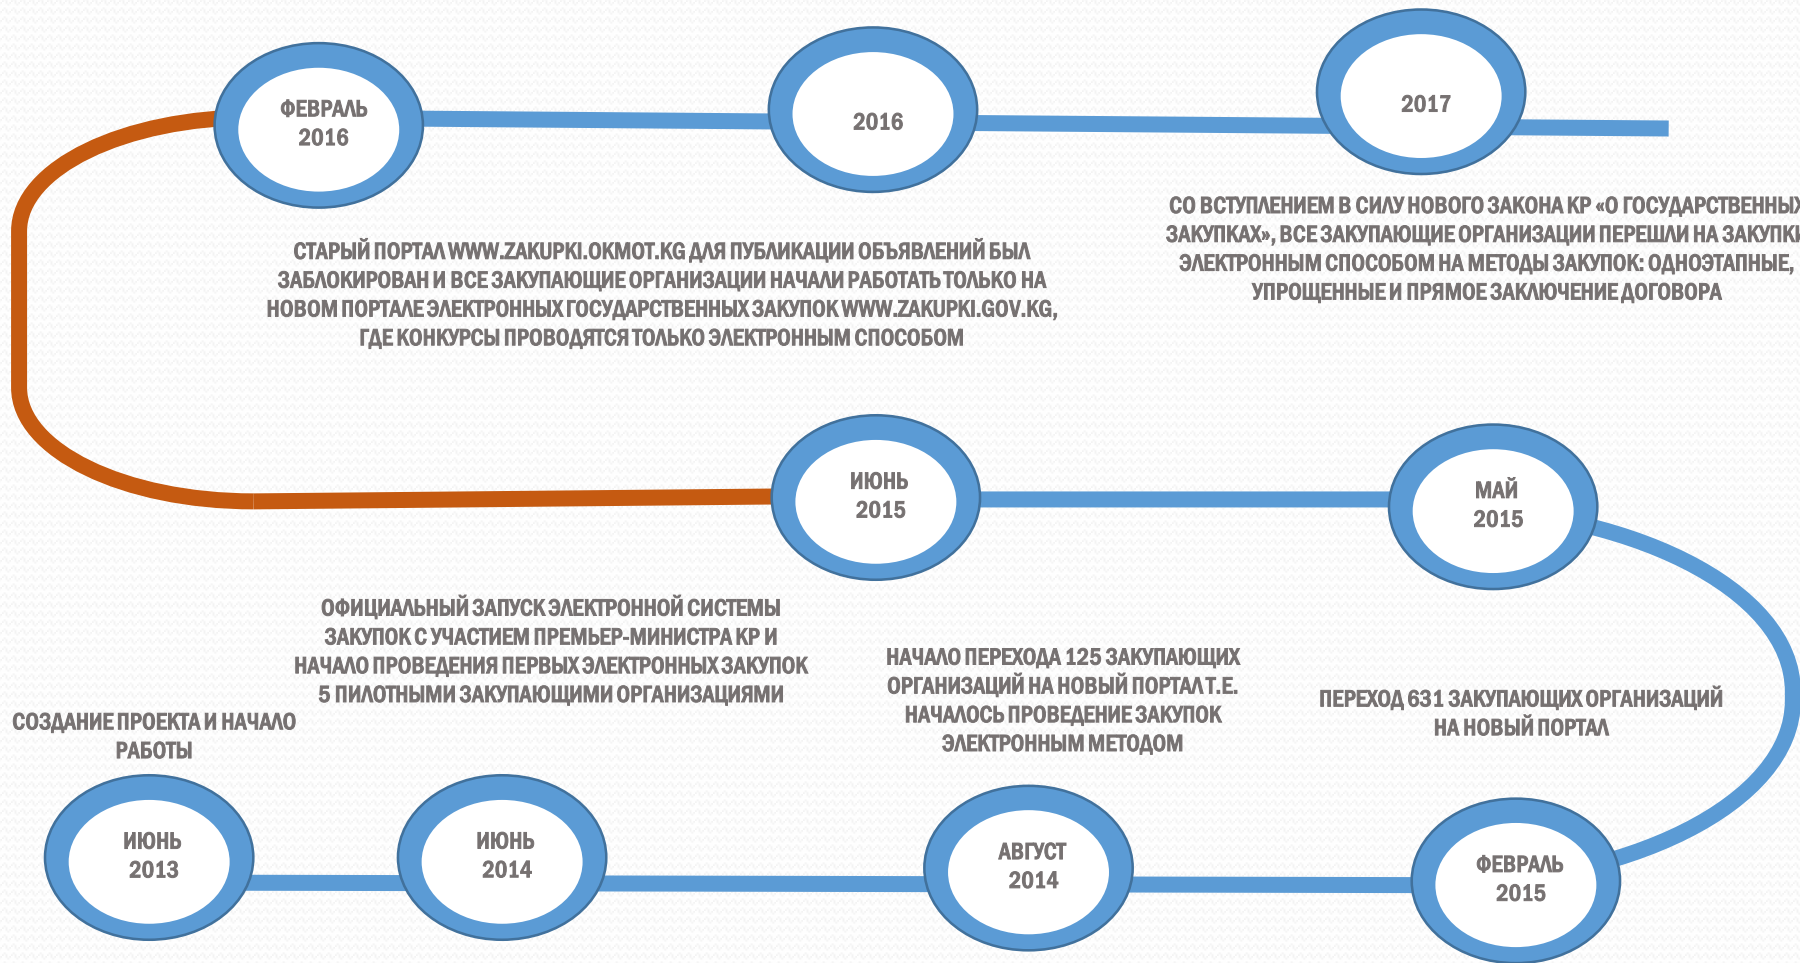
ФЕВРАЛЬ 2016

2016

2017

СО ВСТУПЛЕНИЕМ В СИЛУ НОВОГО ЗАКОНА КР «О ГОСУДАРСТВЕННЫХ ЗАКУПКАХ», ВСЕ ЗАКУПАЮЩИЕ ОРГАНИЗАЦИИ ПЕРЕШЛИ НА ЗАКУПКИ ЭЛЕКТРОННЫМ СПОСОБОМ НА МЕТОДЫ ЗАКУПОК: ОДНОЭТАПНЫЕ, УПРОЩЕННЫЕ И ПРЯМОЕ ЗАКЛЮЧЕНИЕ ДОГОВОРА

СТАРЫЙ ПОРТАЛ WWW.ZAKUPKI.OKMOT.KG ДЛЯ ПУБЛИКАЦИИ ОБЪЯВЛЕНИЙ БЫЛ ЗАБЛОКИРОВАН И ВСЕ ЗАКУПАЮЩИЕ ОРГАНИЗАЦИИ НАЧАЛИ РАБОТАТЬ ТОЛЬКО НА НОВОМ ПОРТАЛЕ ЭЛЕКТРОННЫХ ГОСУДАРСТВЕННЫХ ЗАКУПОК WWW.ZAKUPKI.GOV.KG, ГДЕ КОНКУРСЫ ПРОВОДЯТСЯ ТОЛЬКО ЭЛЕКТРОННЫМ СПОСОБОМ

ИЮНЬ 2015

МАЙ 2015

ОФИЦИАЛЬНЫЙ ЗАПУСК ЭЛЕКТРОННОЙ СИСТЕМЫ ЗАКУПОК С УЧАСТИЕМ ПРЕМЬЕР-МИНИСТРА КР И НАЧАЛО ПРОВЕДЕНИЯ ПЕРВЫХ ЭЛЕКТРОННЫХ ЗАКУПОК 5 ПИЛОТНЫМИ ЗАКУПАЮЩИМИ ОРГАНИЗАЦИЯМИ

НАЧАЛО ПЕРЕХОДА 125 ЗАКУПАЮЩИХ ОРГАНИЗАЦИЙ НА НОВЫЙ ПОРТАЛ Т.Е. НАЧАЛОСЬ ПРОВЕДЕНИЕ ЗАКУПОК ЭЛЕКТРОННЫМ МЕТОДОМ

ПЕРЕХОД 631 ЗАКУПАЮЩИХ ОРГАНИЗАЦИЙ НА НОВЫЙ ПОРТАЛ

СОЗДАНИЕ ПРОЕКТА И НАЧАЛО РАБОТЫ

ИЮНЬ 2013

ИЮНЬ 2014

АВГУСТ 2014

ФЕВРАЛЬ 2015